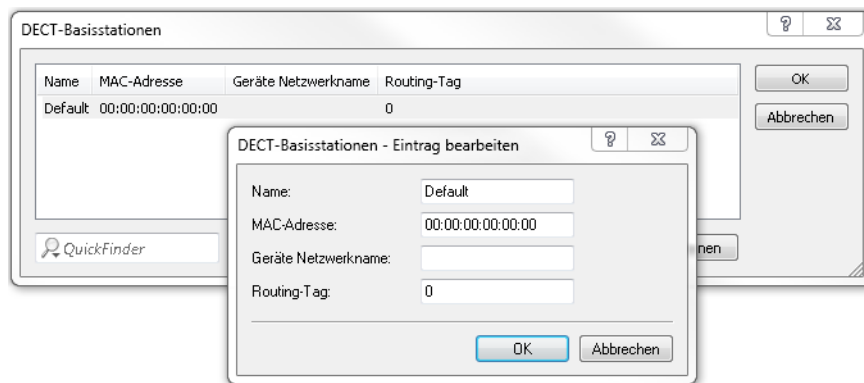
DECT-Basisstationen

?
X

| Name | MAC-Adresse | Geräte Netzwerkname | Routing-Tag |
|---|---|---|---|
| Default | 00:00:00:00:00:00 | | 0 |

OK
Abbrechen

QuickFinder

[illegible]nen

DECT-Basisstationen - Eintrag bearbeiten

?
X

Name: Default
MAC-Adresse: 00:00:00:00:00:00
Geräte Netzwerkname:
Routing-Tag: 0

OK
Abbrechen